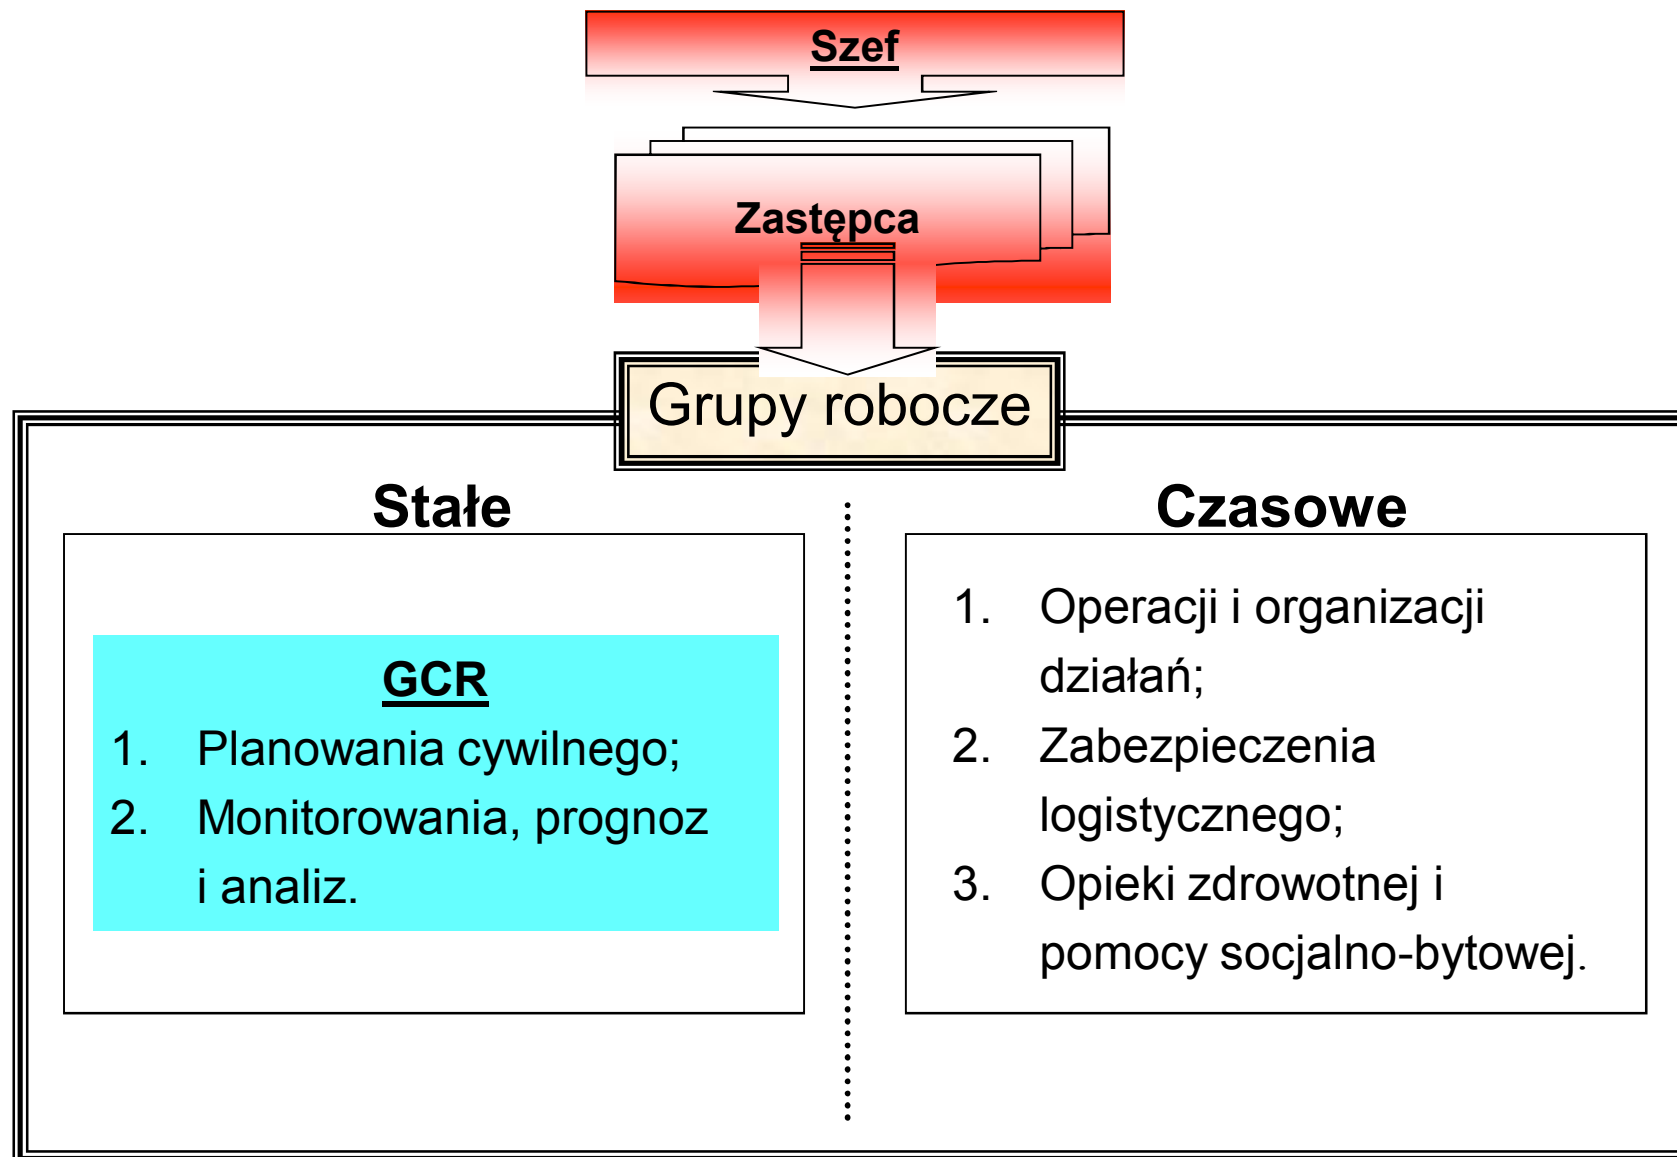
Szef

Zastępca

Grupy robocze

Stałe

GCR

1. Planowania cywilnego;

2. Monitorowania, prognoz i analiz.

Czasowe

1. Operacji i organizacji działań;

2. Zabezpieczenia logistycznego;

3. Opieki zdrowotnej i pomocy socjalno-bytowej.